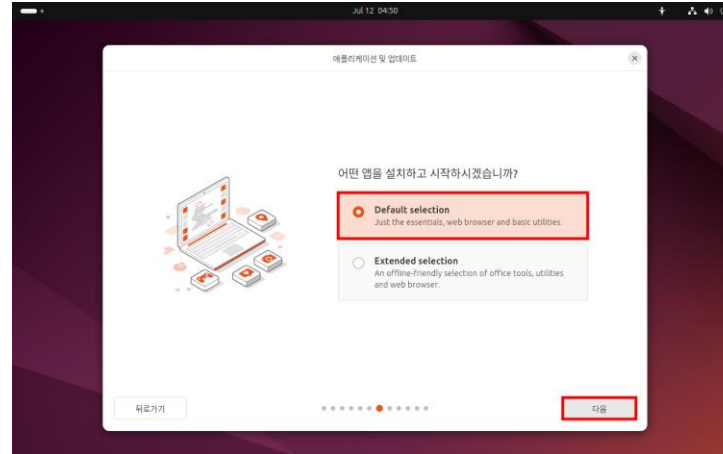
Jul 12 04:50

애플리케이션 및 업데이트

어떤 앱을 설치하고 시작하시겠습니까?

Default selection
Just the essentials, web browser and basic utilities.

Extended selection
An offline-friendly selection of office tools, utilities and web browser.

뒤로가기

다음